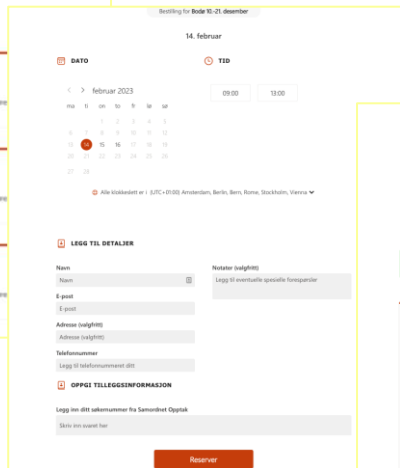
Bestilling for Bodø 10.–21. desember

14. februar

DATO

TID

februar 2023

| ma | ti | on | to | fr | lø | sø |
|---|---|---|---|---|---|---|
| | | 1 | 2 | 3 | 4 | 5 |
| 6 | 7 | 8 | 9 | 10 | 11 | 12 |
| 13 | 14 | 15 | 16 | 17 | 18 | 19 |
| 20 | 21 | 22 | 23 | 24 | 25 | 26 |
| 27 | 28 | | | | | |

09:00

13:00

Alle klokkeslett er i (UTC+01:00) Amsterdam, Berlin, Bern, Rome, Stockholm, Vienna

LEGG TIL DETALJER

Navn

Navn

E-post

E-post

Adresse (valgfritt)

Adresse (valgfritt)

Telefonnummer

Legg til telefonnummeret ditt

Notater (valgfritt)

Legg til eventuelle spesielle forespørsler

OPPGI TILLEGGSINFORMASJON

Legg inn ditt søkernummer fra Samordnet Opptak

Skriv inn svaret her

Reserver